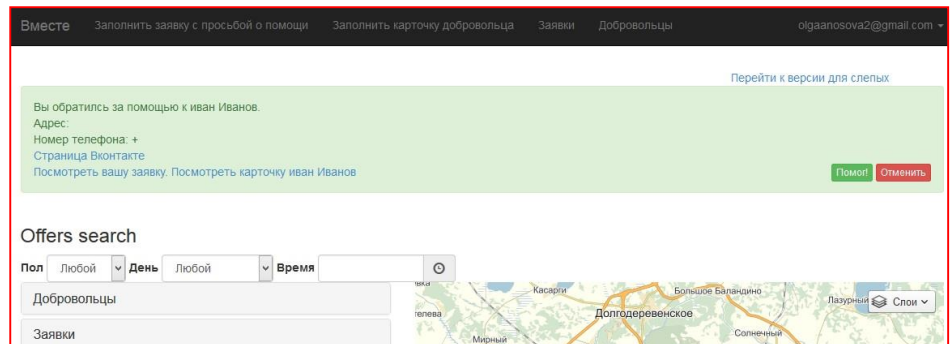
Вместе Заполнить заявку с просьбой о помощи Заполнить карточку добровольца Заявки Добровольцы olgaanosova2@gmail.com

Перейти к версии для слепых

Вы обратились за помощью к иван Иванов.
Адрес:
Номер телефона: +
Страница Вконтакте
Посмотреть вашу заявку. Посмотреть карточку иван Иванов

Помог! Отменить

Offers search

Пол Любой День Любой Время

Добровольцы

Заявки

Касарги Большое Баландино Лазурный Слои
Долгодеревенское
Солнечный
Мирный